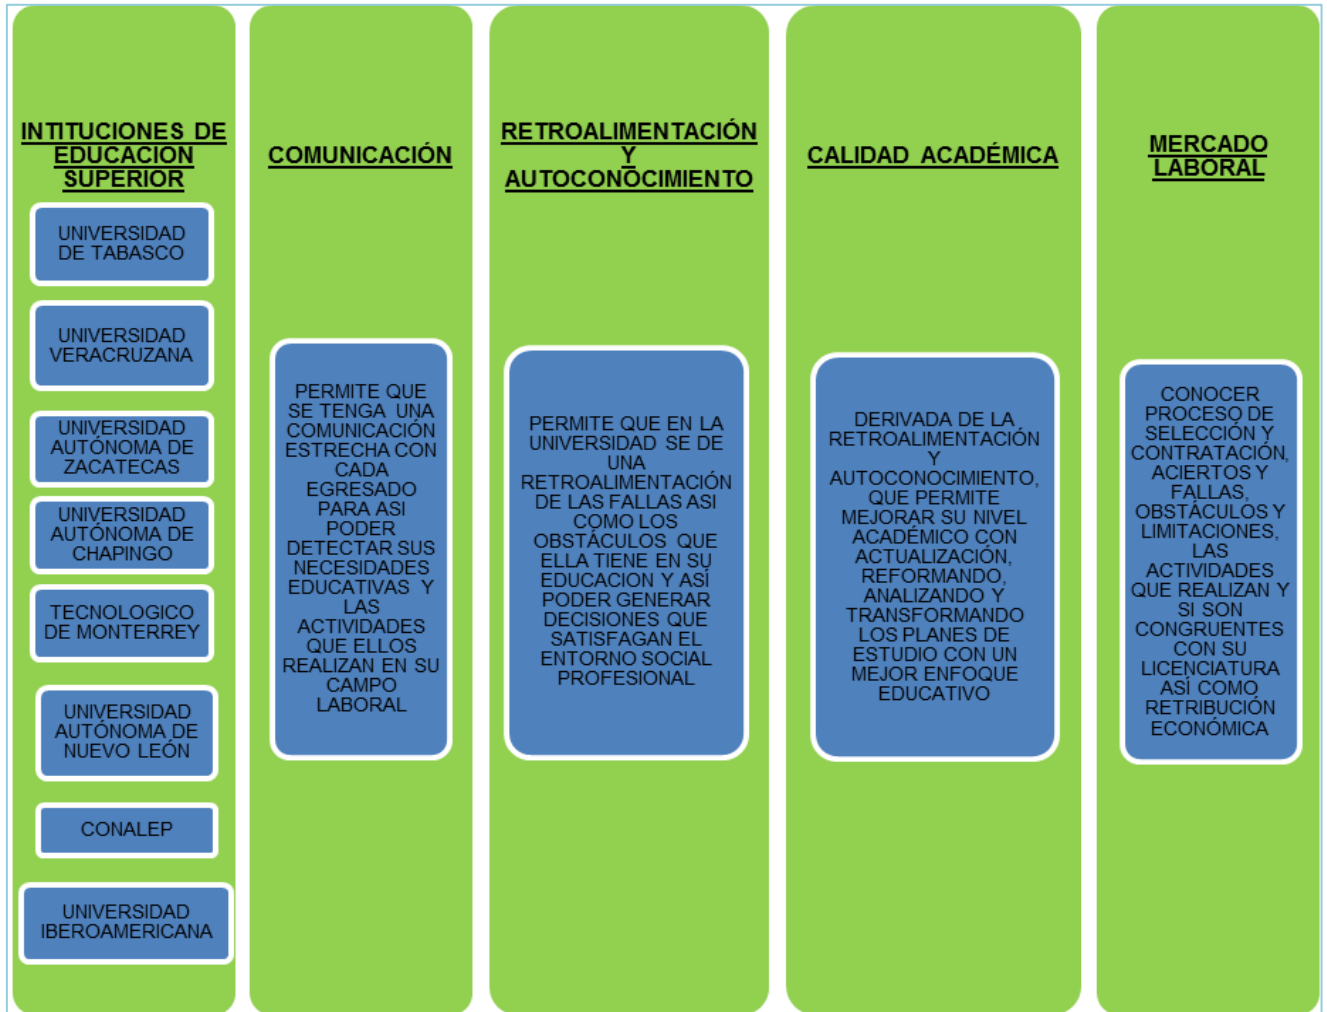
INTITUCIONES DE EDUCACION SUPERIOR

UNIVERSIDAD DE TABASCO

UNIVERSIDAD VERACRUZANA

UNIVERSIDAD AUTÓNOMA DE ZACATECAS

UNIVERSIDAD AUTÓNOMA DE CHAPINGO

TECNOLOGICO DE MONTERREY

UNIVERSIDAD AUTÓNOMA DE NUEVO LEÓN

CONALEP

UNIVERSIDAD IBEROAMERICANA

COMUNICACIÓN

PERMITE QUE SE TENGA UNA COMUNICACIÓN ESTRECHA CON CADA EGRESADO PARA ASI PODER DETECTAR SUS NECESIDADES EDUCATIVAS Y LAS ACTIVIDADES QUE ELLOS REALIZAN EN SU CAMPO LABORAL

RETROALIMENTACIÓN Y AUTOCONOCIMIENTO

PERMITE QUE EN LA UNIVERSIDAD SE DE UNA RETROALIMENTACIÓN DE LAS FALLAS ASI COMO LOS OBSTÁCULOS QUE ELLA TIENE EN SU EDUCACION Y ASÍ PODER GENERAR DECISIONES QUE SATISFAGAN EL ENTORNO SOCIAL PROFESIONAL

CALIDAD ACADÉMICA

DERIVADA DE LA RETROALIMENTACIÓN Y AUTOCONOCIMIENTO, QUE PERMITE MEJORAR SU NIVEL ACADÉMICO CON ACTUALIZACIÓN, REFORMANDO, ANALIZANDO Y TRANSFORMANDO LOS PLANES DE ESTUDIO CON UN MEJOR ENFOQUE EDUCATIVO

MERCADO LABORAL

CONOCER PROCESO DE SELECCIÓN Y CONTRATACIÓN, ACIERTOS Y FALLAS, OBSTÁCULOS Y LIMITACIONES, LAS ACTIVIDADES QUE REALIZAN Y SI SON CONGRUENTES CON SU LICENCIATURA ASÍ COMO RETRIBUCIÓN ECONÓMICA